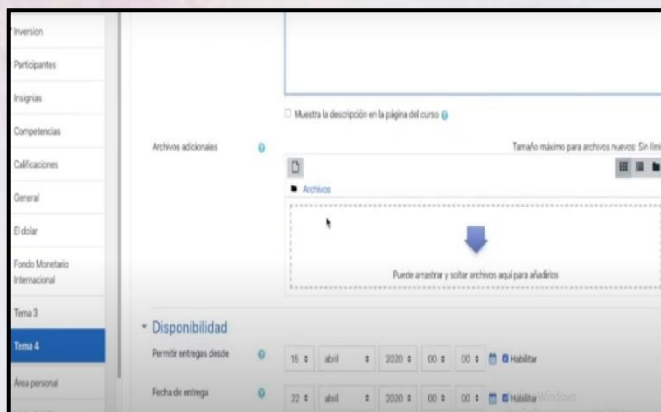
Inversion

Participantes

Insignias

Competencias

Calificaciones

General

El dolar

Fondo Monetario Internacional

Tema 3

Tema 4

Area personal

Muestra la descripción en la página del curso

Archivos adicionales

Tamaño máximo para archivos nuevos: Sin lími

Archivos

Puede arrastrar y soltar archivos aquí para añadirlos

Disponibilidad

Permitir entregas desde

16 abril 2020 00 00 Habilitar

Fecha de entrega

22 abril 2020 00 00 Habilitar

Windows